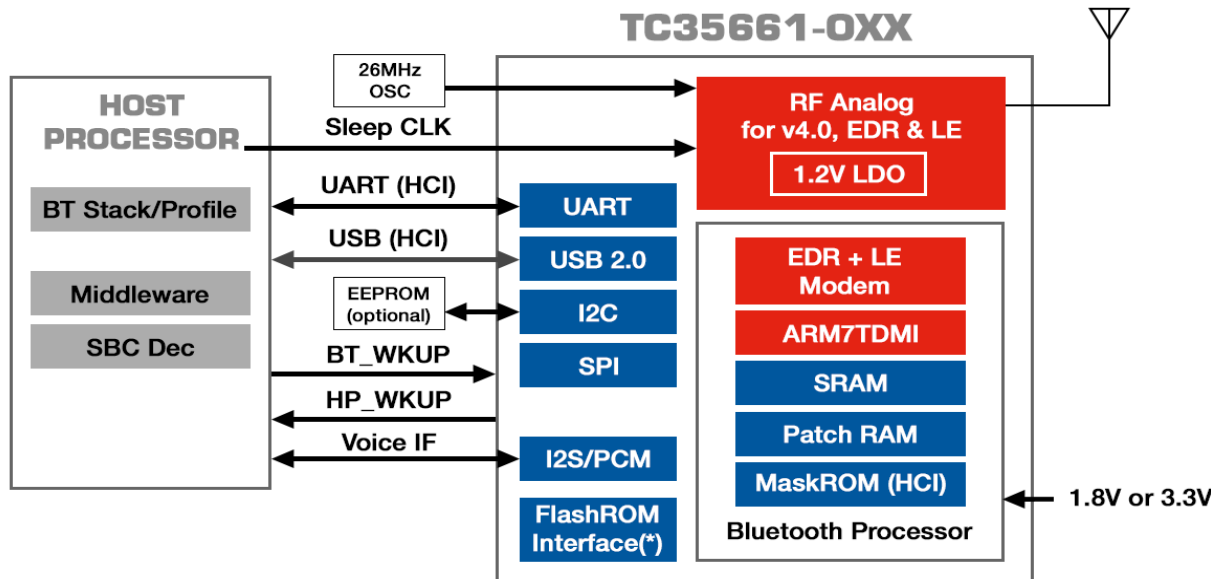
TC35661-OXX

HOST PROCESSOR

BT Stack/Profile

Middleware

SBC Dec

26MHz OSC

Sleep CLK

UART (HCI)

USB (HCI)

EEPROM (optional)

BT_WKUP

HP_WKUP

Voice IF

UART

USB 2.0

I2C

SPI

I2S/PCM

FlashROM Interface(*)

RF Analog for v4.0, EDR & LE

1.2V LDO

EDR + LE Modem

ARM7TDMI

SRAM

Patch RAM

MaskROM (HCI)

Bluetooth Processor

1.8V or 3.3V